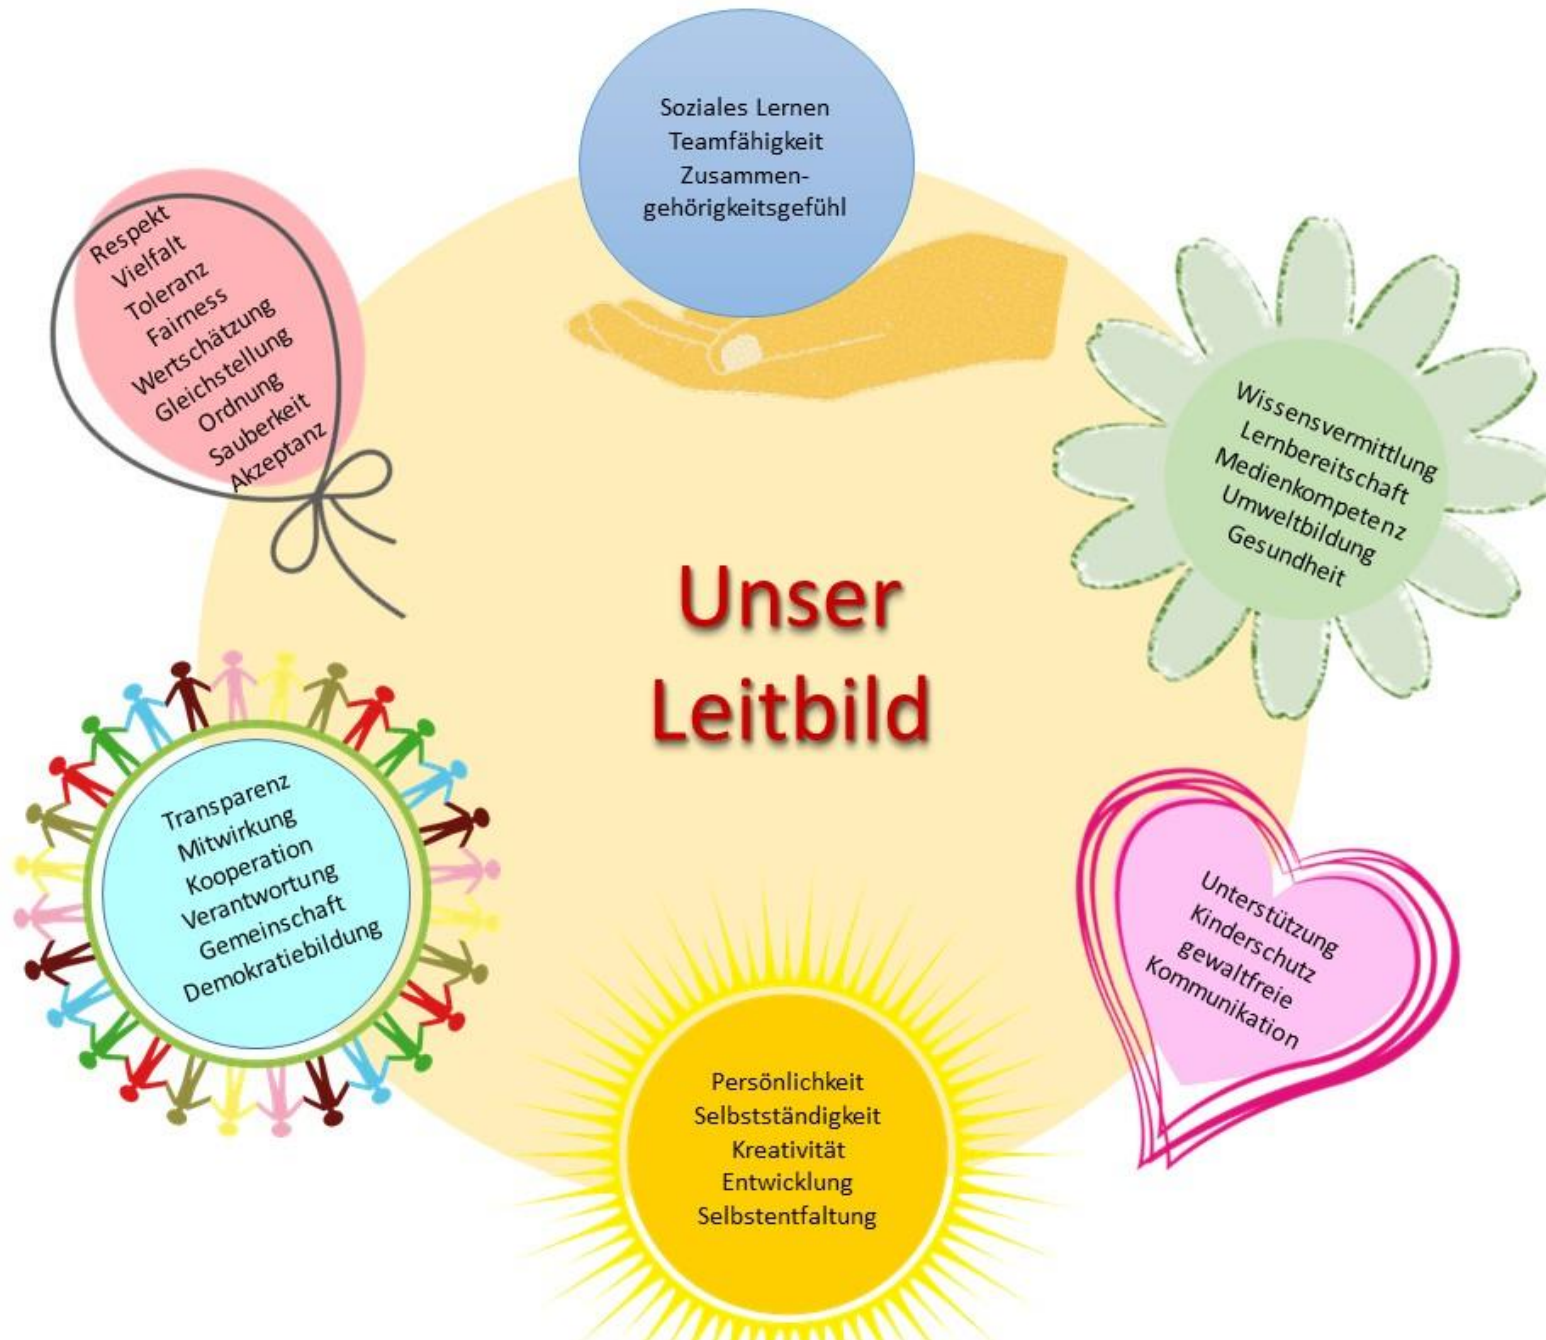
Soziales Lernen
Teamfähigkeit
Zusammengehörigkeitsgefühl

Respekt
Vielfalt
Toleranz
Fairness
Wertschätzung
Gleichstellung
Ordnung
Sauberkeit
Akzeptanz

Wissensvermittlung
Lernbereitschaft
Medienkompetenz
Umweltbildung
Gesundheit

Unser
Leitbild

Transparenz
Mitwirkung
Kooperation
Verantwortung
Gemeinschaft
Demokratiebildung

Unterstützung
Kinderschutz
gewaltfreie
Kommunikation

Persönlichkeit
Selbstständigkeit
Kreativität
Entwicklung
Selbstentfaltung